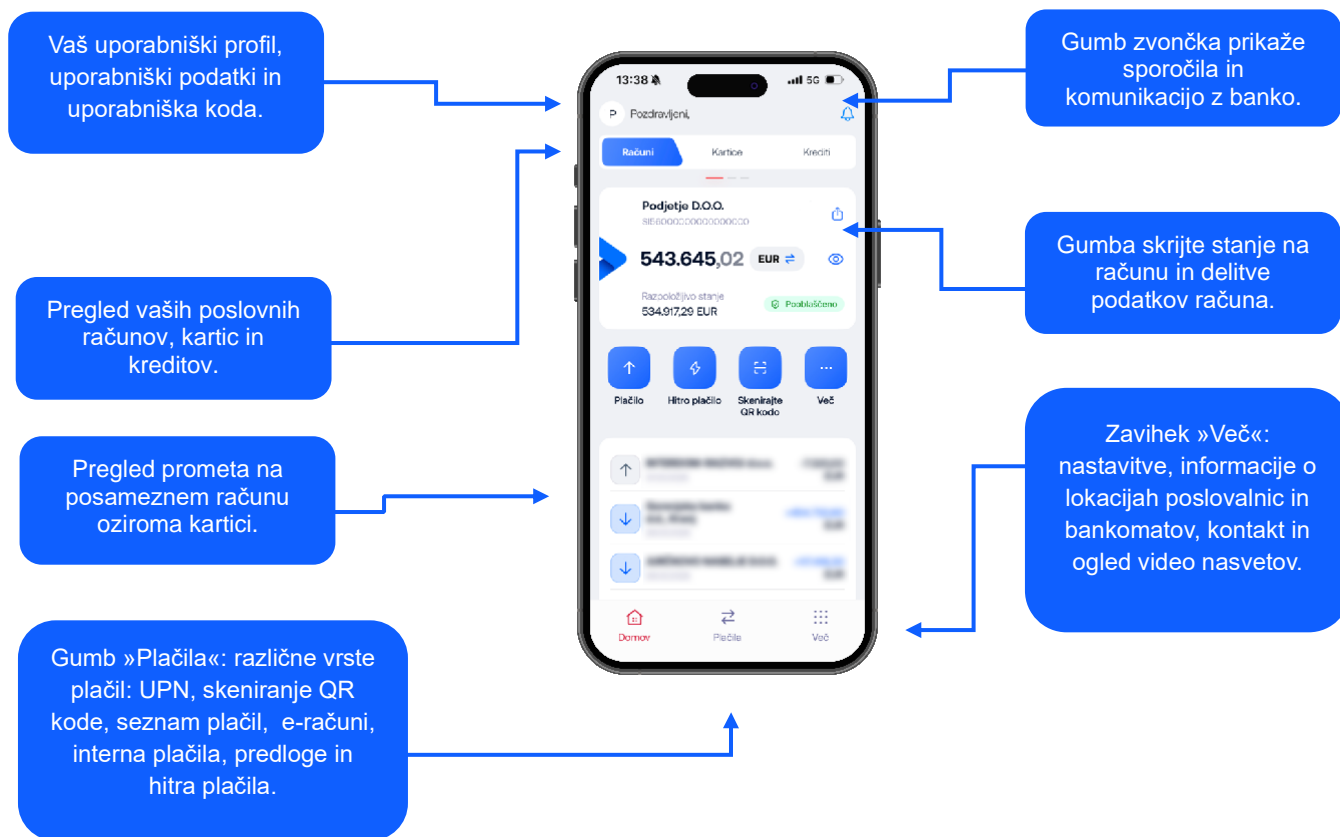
Vaš uporabniški profil, uporabniški podatki in uporabniška koda.

Gumb zvončka prikaže sporočila in komunikacijo z banko.

13:38 5G

P Pozdravljeni,

Računi Kartice Krediti

Podjetje D.O.O.

SI56 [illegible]

543.645,02 EUR

Razpoložljivo stanje
534.917,29 EUR

Pooblaščeno

Plačilo Hitro plačilo Skenirajte QR kodo Več

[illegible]

Domov Plačila Več

Pregled vaših poslovnih računov, kartic in kreditov.

Gumba skrijte stanje na računu in delitve podatkov računa.

Pregled prometa na posameznem računu oziroma kartici.

Zavihek »Več«: nastavitve, informacije o lokacijah poslovalnic in bankomatov, kontakt in ogled video nasvetov.

Gumb »Plačila«: različne vrste plačil: UPN, skeniranje QR kode, seznam plačil, e-računi, interna plačila, predloge in hitra plačila.